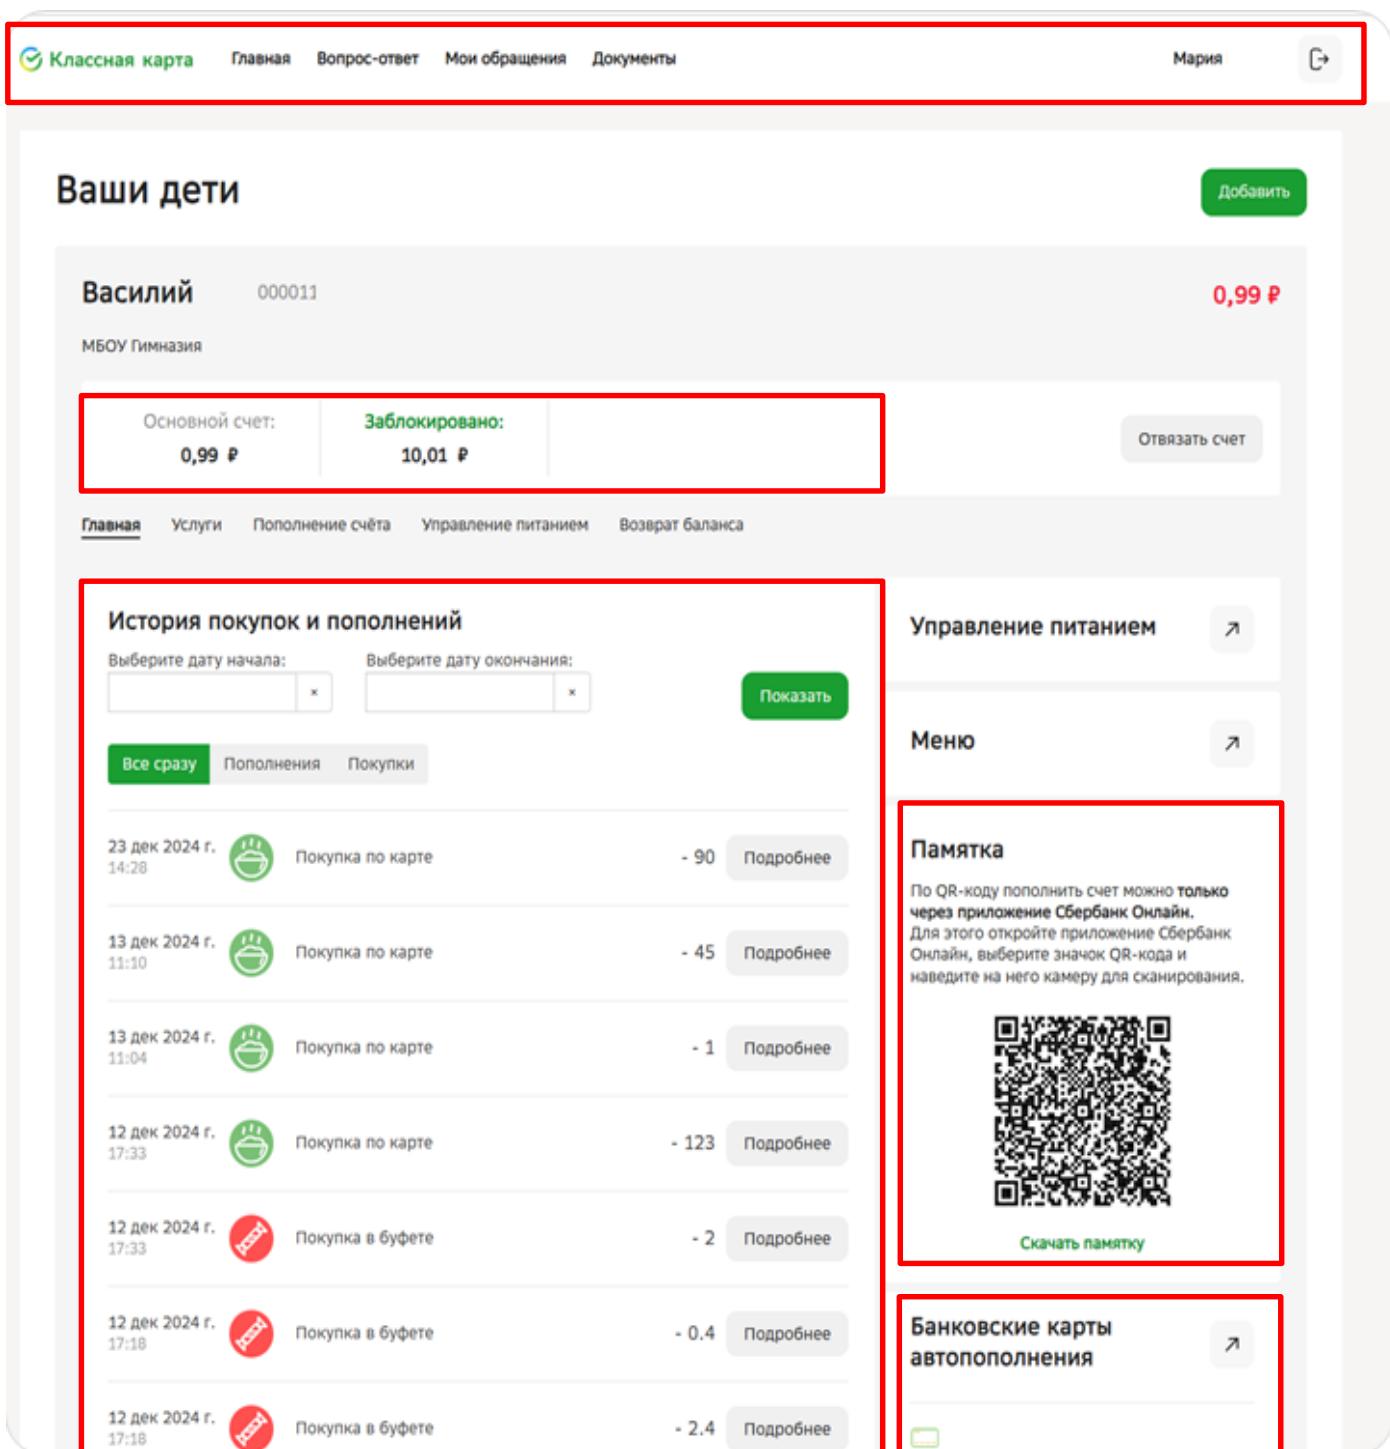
Классная карта Главная Вопрос-ответ Мои обращения Документы Мария

Ваши дети

Добавить

Василий 000011

0,99 ₽

МБОУ Гимназия

Основной счет:
0,99 ₽

Заблокировано:
10,01 ₽

Отвязать счет

Главная Услуги Пополнение счёта Управление питанием Возврат баланса

История покупок и пополнений

Выберите дату начала: ×
Выберите дату окончания: ×

Показать

Все сразу Пополнения Покупки

| | | | |
|---|---|---|---|
| 23 дек 2024 г. 14:28 | Покупка по карте | - 90 | Подробнее |
| 13 дек 2024 г. 11:10 | Покупка по карте | - 45 | Подробнее |
| 13 дек 2024 г. 11:04 | Покупка по карте | - 1 | Подробнее |
| 12 дек 2024 г. 17:33 | Покупка по карте | - 123 | Подробнее |
| 12 дек 2024 г. 17:33 | Покупка в буфете | - 2 | Подробнее |
| 12 дек 2024 г. 17:18 | Покупка в буфете | - 0.4 | Подробнее |
| 12 дек 2024 г. 17:18 | Покупка в буфете | - 2.4 | Подробнее |

Управление питанием ↗

Меню ↗

Памятка

По QR-коду пополнить счет можно только через приложение Сбербанк Онлайн. Для этого откройте приложение Сбербанк Онлайн, выберите значок QR-кода и наведите на него камеру для сканирования.

Скачать памятку

Банковские карты автопополнения ↗